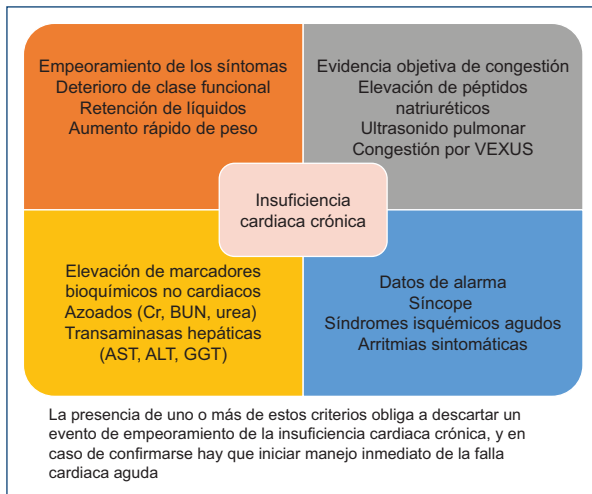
Empeoramiento de los síntomas
Deterioro de clase funcional
Retención de líquidos
Aumento rápido de peso

Evidencia objetiva de congestión
Elevación de péptidos natriuréticos
Ultrasonido pulmonar
Congestión por VEXUS

Insuficiencia cardiaca crónica

Elevación de marcadores bioquímicos no cardiacos
Azoados (Cr, BUN, urea)
Transaminasas hepáticas (AST, ALT, GGT)

Datos de alarma
Síncope
Síndromes isquémicos agudos
Arritmias sintomáticas

La presencia de uno o más de estos criterios obliga a descartar un evento de empeoramiento de la insuficiencia cardiaca crónica, y en caso de confirmarse hay que iniciar manejo inmediato de la falla cardiaca aguda